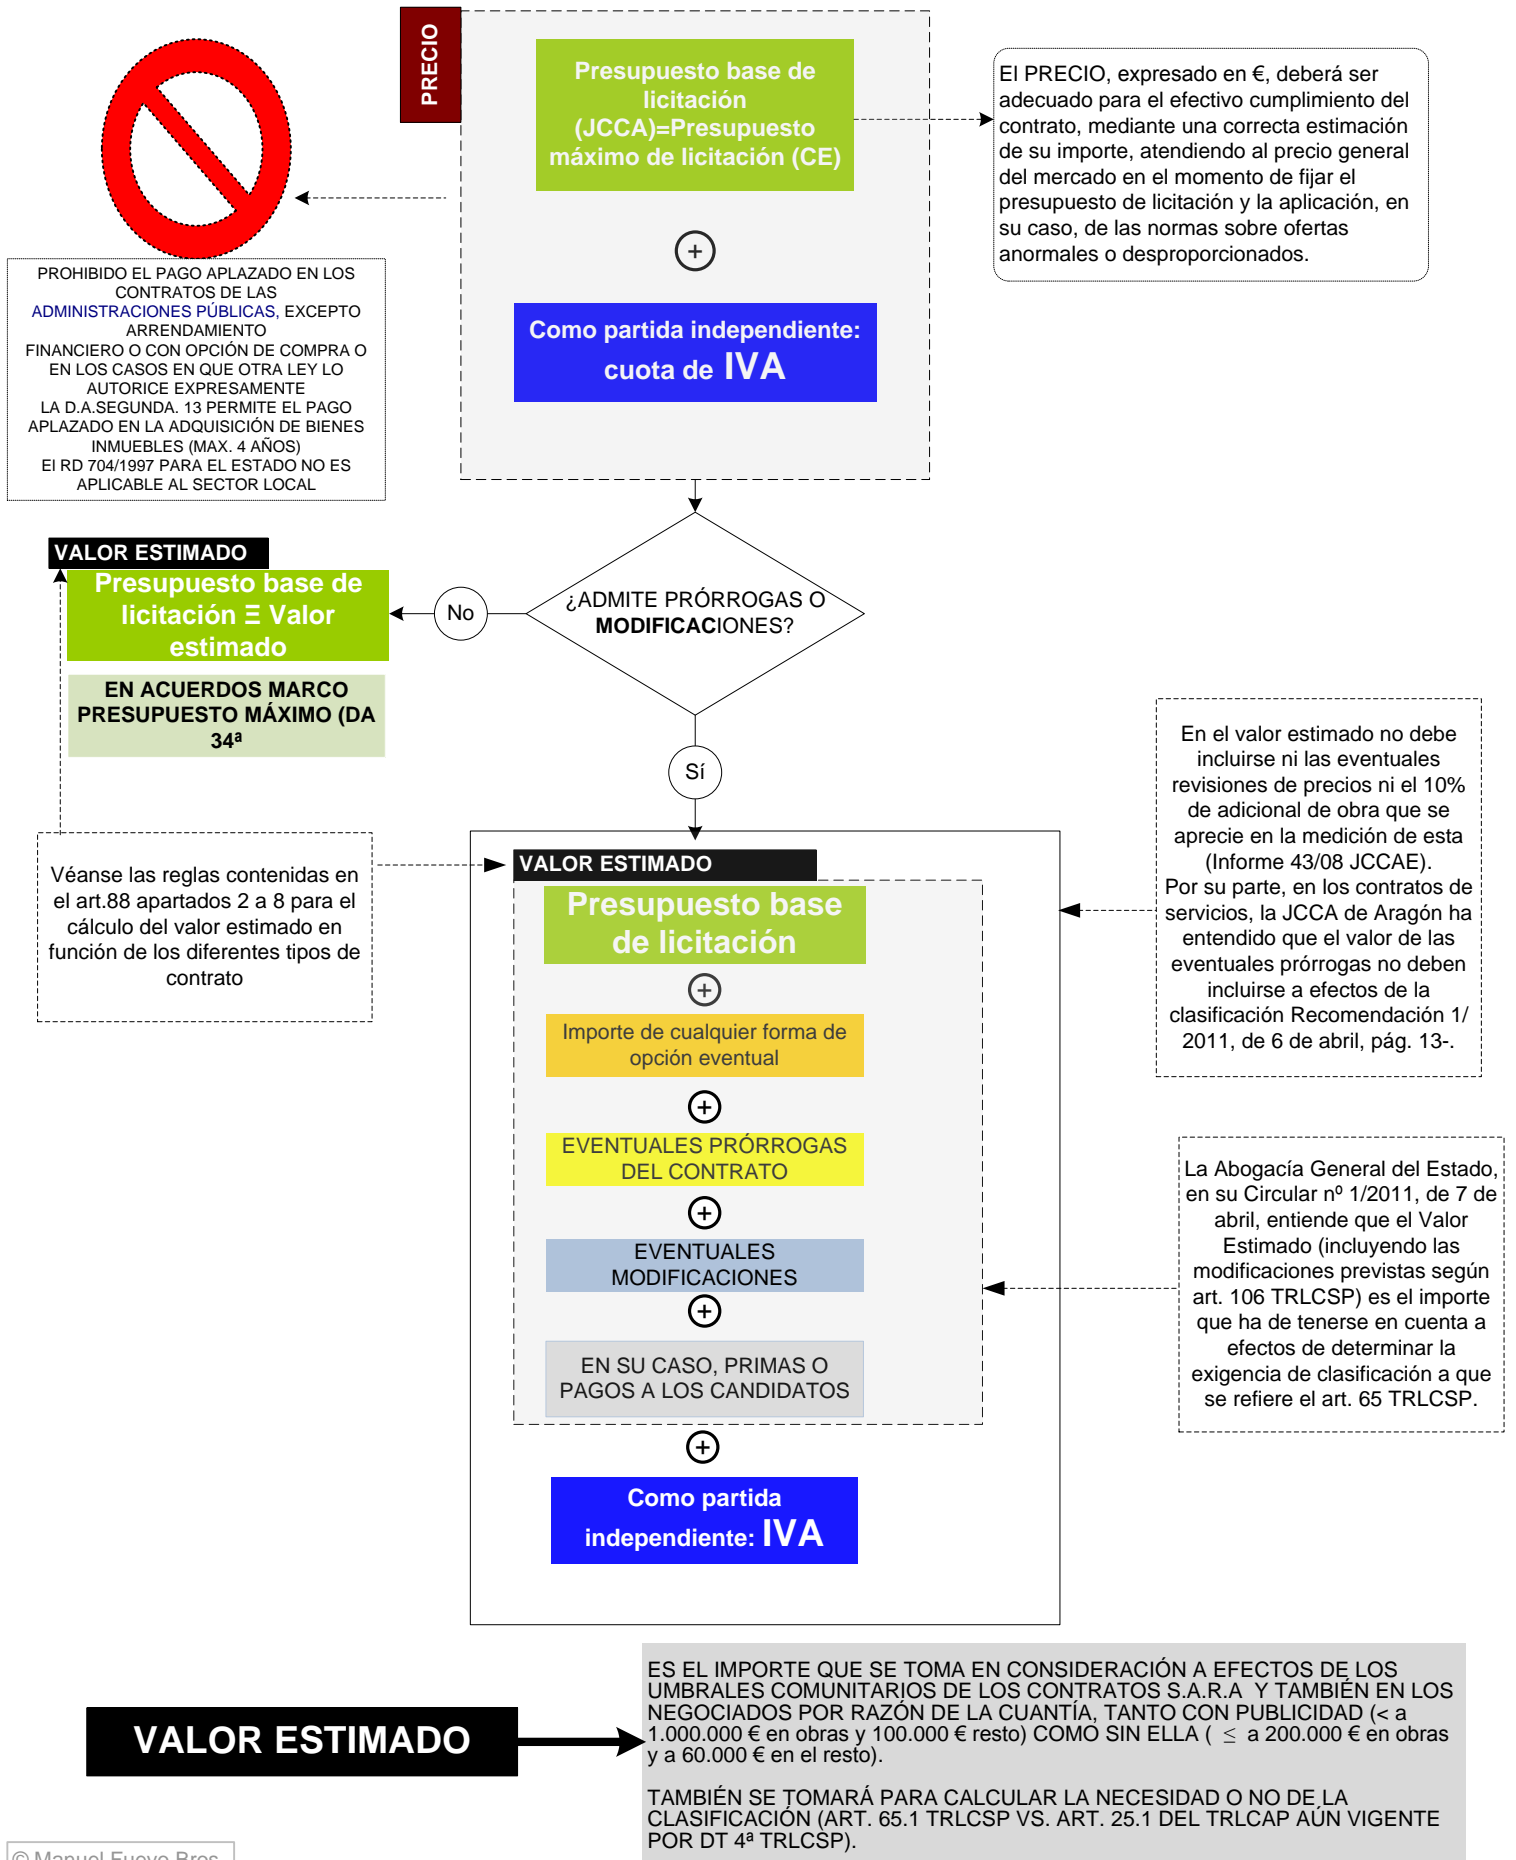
PRECIO

Presupuesto base de licitación (JCCA)=Presupuesto máximo de licitación (CE)

El PRECIO, expresado en €, deberá ser adecuado para el efectivo cumplimiento del contrato, mediante una correcta estimación de su importe, atendiendo al precio general del mercado en el momento de fijar el presupuesto de licitación y la aplicación, en su caso, de las normas sobre ofertas anormales o desproporcionados.

+

Como partida independiente: cuota de IVA

PROHIBIDO EL PAGO APLAZADO EN LOS CONTRATOS DE LAS ADMINISTRACIONES PÚBLICAS, EXCEPTO ARRENDAMIENTO FINANCIERO O CON OPCIÓN DE COMPRA O EN LOS CASOS EN QUE OTRA LEY LO AUTORICE EXPRESAMENTE
LA D.A.SEGUNDA. 13 PERMITE EL PAGO APLAZADO EN LA ADQUISICIÓN DE BIENES INMUEBLES (MAX. 4 AÑOS)
El RD 704/1997 PARA EL ESTADO NO ES APLICABLE AL SECTOR LOCAL

VALOR ESTIMADO

Presupuesto base de licitación ≡ Valor estimado

No

¿ADMITE PRÓRROGAS O MODIFICACIONES?

EN ACUERDOS MARCO PRESUPUESTO MÁXIMO (DA 34ª

Sí

En el valor estimado no debe incluirse ni las eventuales revisiones de precios ni el 10% de adicional de obra que se aprecie en la medición de esta (Informe 43/08 JCCAE).
Por su parte, en los contratos de servicios, la JCCA de Aragón ha entendido que el valor de las eventuales prórrogas no deben incluirse a efectos de la clasificación Recomendación 1/ 2011, de 6 de abril, pág. 13-.

Véanse las reglas contenidas en el art.88 apartados 2 a 8 para el cálculo del valor estimado en función de los diferentes tipos de contrato

VALOR ESTIMADO

Presupuesto base de licitación

+

Importe de cualquier forma de opción eventual

+

EVENTUALES PRÓRROGAS DEL CONTRATO

+

EVENTUALES MODIFICACIONES

+

EN SU CASO, PRIMAS O PAGOS A LOS CANDIDATOS

La Abogacía General del Estado, en su Circular nº 1/2011, de 7 de abril, entiende que el Valor Estimado (incluyendo las modificaciones previstas según art. 106 TRLCSP) es el importe que ha de tenerse en cuenta a efectos de determinar la exigencia de clasificación a que se refiere el art. 65 TRLCSP.

+

Como partida independiente: IVA

VALOR ESTIMADO

ES EL IMPORTE QUE SE TOMA EN CONSIDERACIÓN A EFECTOS DE LOS UMBRALES COMUNITARIOS DE LOS CONTRATOS S.A.R.A Y TAMBIÉN EN LOS NEGOCIADOS POR RAZÓN DE LA CUANTÍA, TANTO CON PUBLICIDAD (< a 1.000.000 € en obras y 100.000 € resto) COMO SIN ELLA ( $\leq$ a 200.000 € en obras y a 60.000 € en el resto).

TAMBIÉN SE TOMARÁ PARA CALCULAR LA NECESIDAD O NO DE LA CLASIFICACIÓN (ART. 65.1 TRLCSP VS. ART. 25.1 DEL TRLCAP AÚN VIGENTE POR DT 4ª TRLCSP).

© Manuel Fueyo Bros